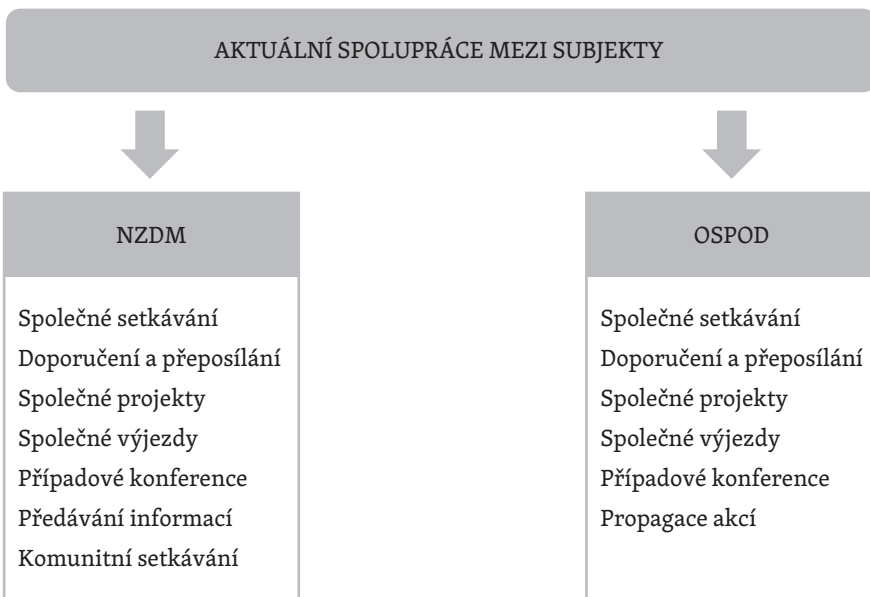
AKTUÁLNÍ SPOLUPRÁCE MEZI SUBJEKTY

NZDM

Společné setkávání
Doporučení a přeposílání
Společné projekty
Společné výjezdy
Případové konference
Předávání informací
Komunitní setkávání

OSPOD

Společné setkávání
Doporučení a přeposílání
Společné projekty
Společné výjezdy
Případové konference
Propagace akcí